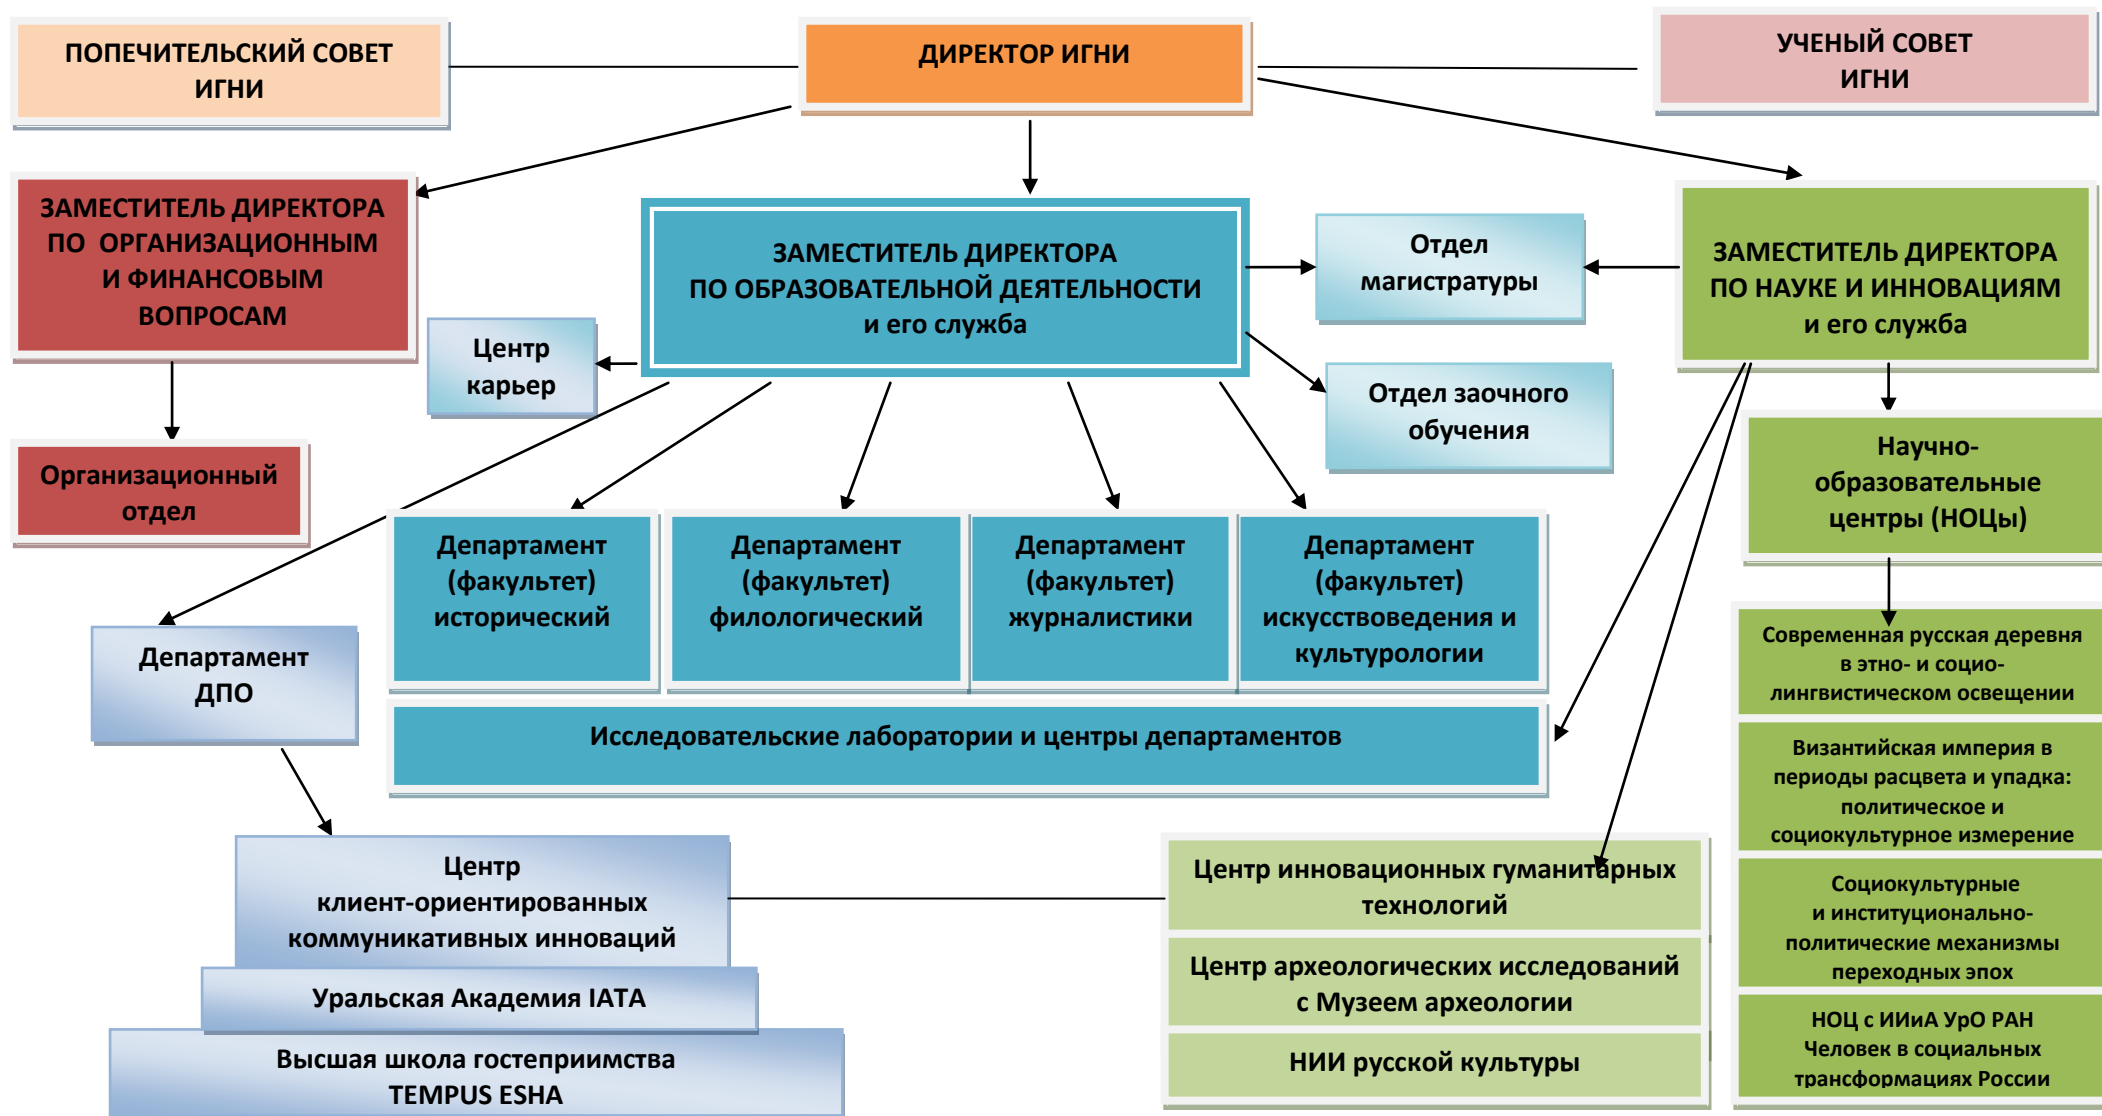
ПОПЕЧИТЕЛЬСКИЙ СОВЕТ ИГНИ

ДИРЕКТОР ИГНИ

УЧЕНЫЙ СОВЕТ ИГНИ

ЗАМЕСТИТЕЛЬ ДИРЕКТОРА ПО ОРГАНИЗАЦИОННЫМ И ФИНАНСОВЫМ ВОПРОСАМ

ЗАМЕСТИТЕЛЬ ДИРЕКТОРА ПО ОБРАЗОВАТЕЛЬНОЙ ДЕЯТЕЛЬНОСТИ и его служба

Отдел магистратуры

ЗАМЕСТИТЕЛЬ ДИРЕКТОРА ПО НАУКЕ И ИННОВАЦИЯМ и его служба

Центр карьер

Отдел заочного обучения

Организационный отдел

Научно-образовательные центры (НОЦы)

Департамент (факультет) исторический

Департамент (факультет) филологический

Департамент (факультет) журналистики

Департамент (факультет) искусствоведения и культурологии

Департамент ДПО

Современная русская деревня в этно- и социо-лингвистическом освещении

Исследовательские лаборатории и центры департаментов

Византийская империя в периоды расцвета и упадка: политическое и социокультурное измерение

Центр клиент-ориентированных коммуникативных инноваций

Центр инновационных гуманитарных технологий

Социокультурные и институционально-политические механизмы переходных эпох

Уральская Академия IATA

Центр археологических исследований с Музеем археологии

Высшая школа гостеприимства TEMPUS ESHA

НИИ русской культуры

НОЦ с ИИиА УрО РАН Человек в социальных трансформациях России